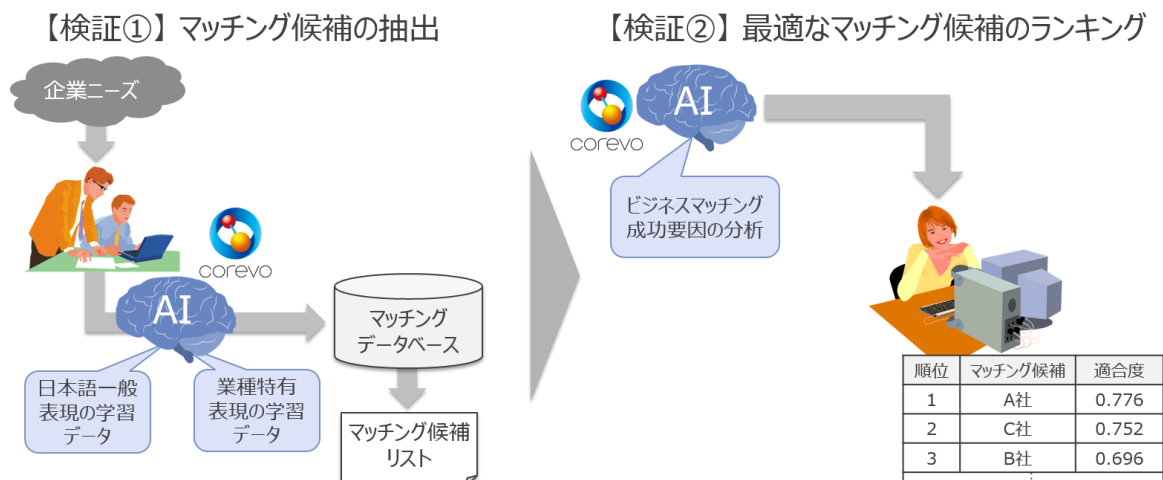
【検証①】マッチング候補の抽出

企業ニーズ

corevo

AI

日本語一般表現の学習データ

業種特有表現の学習データ

マッチングデータベース

マッチング候補リスト

【検証②】最適なマッチング候補のランキング

corevo

AI

ビジネスマッチング成功要因の分析

| 順位 | マッチング候補 | 適合度 |
|---|---|---|
| 1 | A社 | 0.776 |
| 2 | C社 | 0.752 |
| 3 | B社 | 0.696 |